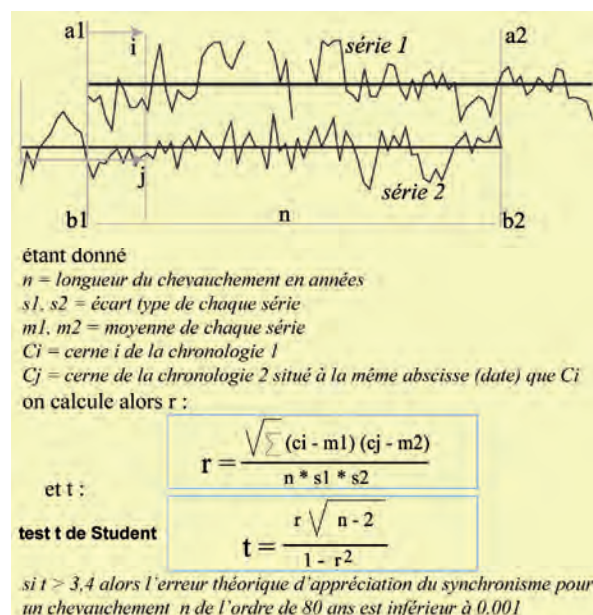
a1

i

série 1

a2

j

série 2

b1

n

b2

étant donné

n = longueur du chevauchement en années

s1, s2 = écart type de chaque série

m1, m2 = moyenne de chaque série

Ci = cerne i de la chronologie 1

Cj = cerne de la chronologie 2 situé à la même abscisse (date) que Ci

on calcule alors r :

$r = \frac{\sqrt{\sum (ci - m1)(cj - m2)}}{n * s1 * s2}$

et t :

test t de Student

$t = \frac{r\sqrt{n - 2}}{1 - r^2}$

si t > 3,4 alors l'erreur théorique d'appréciation du synchronisme pour un chevauchement n de l'ordre de 80 ans est inférieur à 0.001